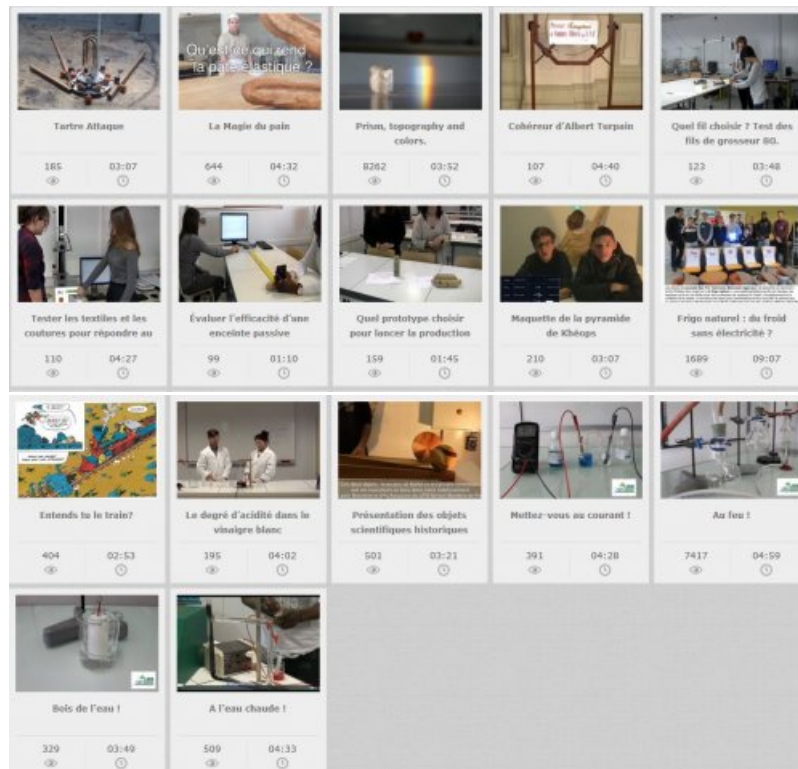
Tartre Attaque
185 03:07

Qu'est-ce qui rend la pâte élastique ?
La Magie du pain
644 04:32

Prism, topography and colors.
8262 03:52

Cohéreur d'Albert Turpain
107 04:40

Quel fil choisir ? Test des fils de grosseur 80.
123 03:48

Tester les textiles et les coutures pour répondre au
110 04:27

Évaluer l'efficacité d'une enceinte passive
99 01:10

Quel prototype choisir pour lancer la production
159 01:45

Maquette de la pyramide de Khéops
210 03:07

Frigo naturel : du froid sans électricité ?
1689 09:07

Entends tu le train?
404 02:53

Le degré d'acidité dans le vinaigre blanc
195 04:02

Présentation des objets scientifiques historiques
501 03:21

Mettez-vous au courant !
391 04:28

Au feu !
7417 04:59

Bois de l'eau !
329 03:49

A l'eau chaude !
509 04:33